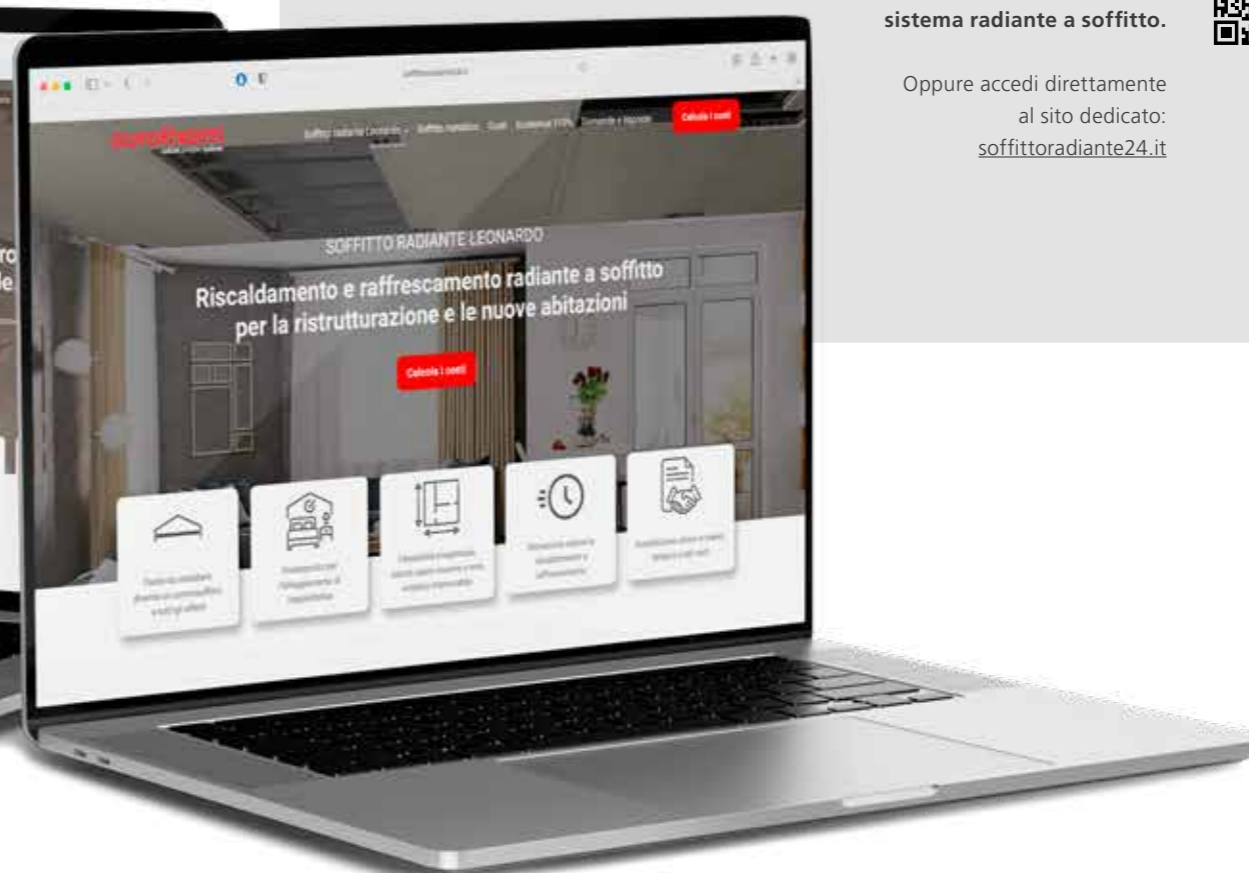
sistema radiante a soffitto.

Oppure accedi direttamente al sito dedicato: soffittoradiante24.it

eurotherm

Soffitto radiante Leonardo · Soffitto metallico · Costi · Ecobonus 110% · Domande e risposte

Calcola i costi

SOFFITTO RADIANTE LEONARDO

Riscaldamento e raffrescamento radiante a soffitto per la ristrutturazione e le nuove abitazioni

Calcola i costi

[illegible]

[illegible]

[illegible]

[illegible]

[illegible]

ro
de